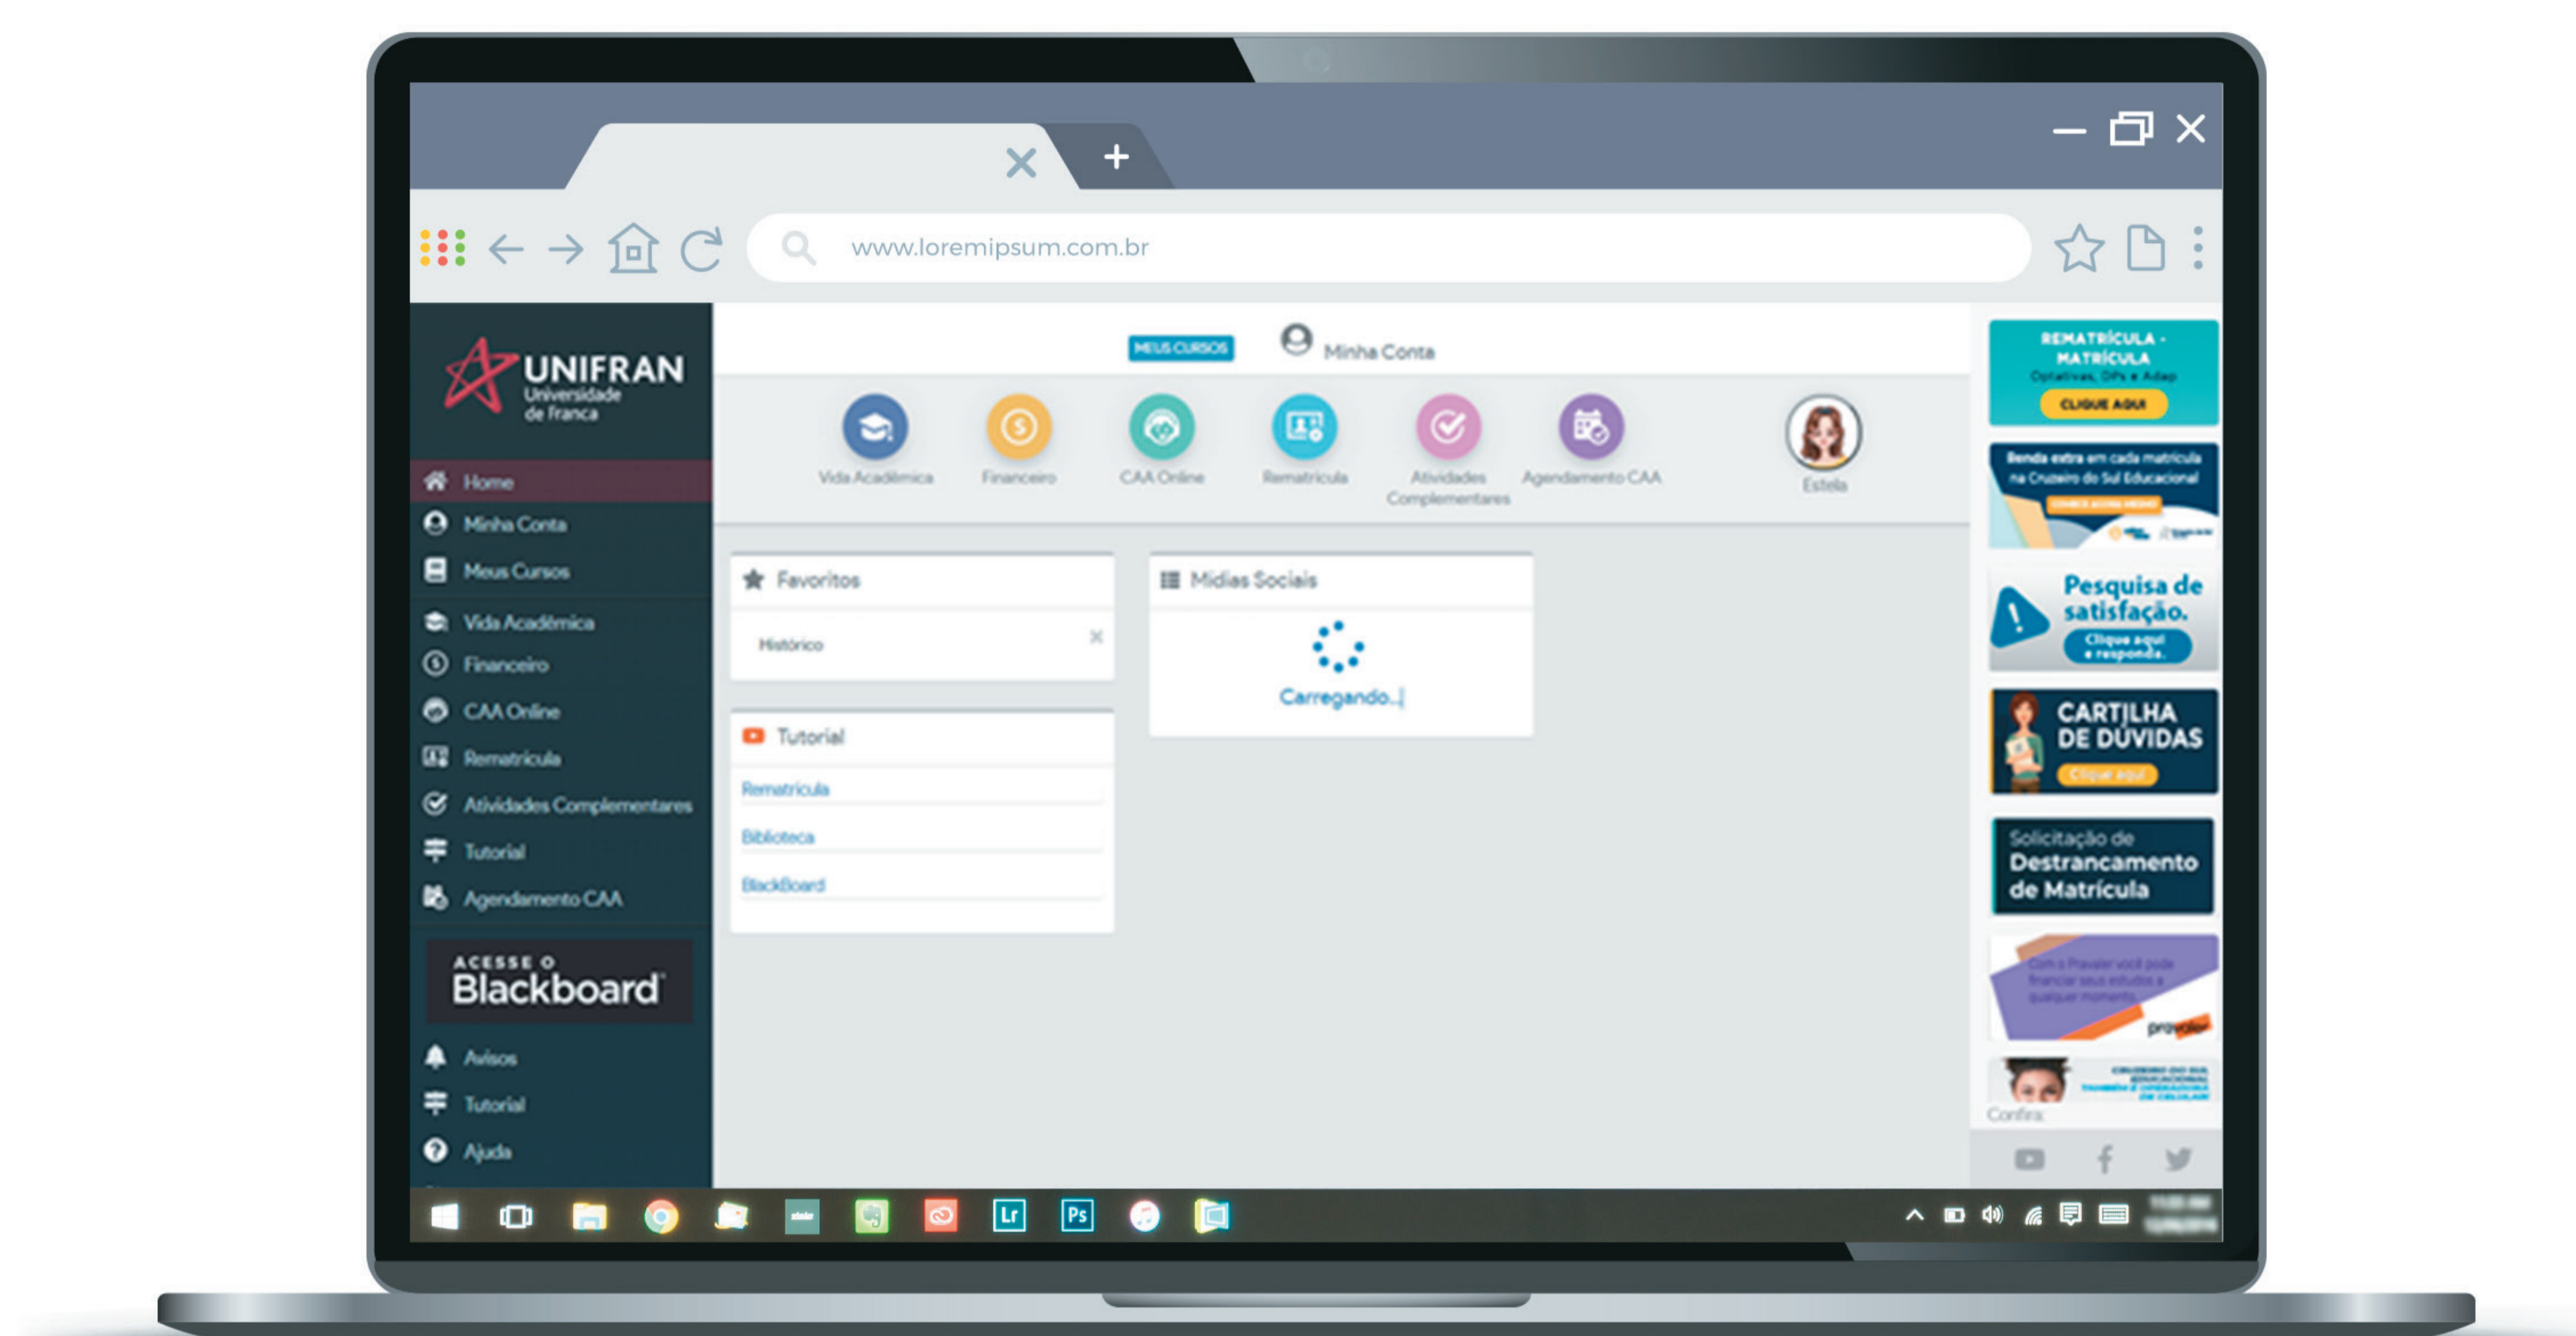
www.loremipsum.com.br

UNIFRAN
Universidade de Franca

Home
Minha Conta
Meus Cursos
Vida Acadêmica
Financeiro
CAA Online
Rematrícula
Atividades Complementares
Tutorial
Agendamento CAA

ACESSE O
Blackboard

Avisos
Tutorial
Ajuda

MEUS CURSOS
Minha Conta

Vida Acadêmica
Financeiro
CAA Online
Rematrícula
Atividades Complementares
Agendamento CAA
Estela

Favoritos
Histórico

Mídias Sociais
Carregando...

Tutorial
Rematrícula
Biblioteca
BlackBoard

REMATRÍCULA - MATRÍCULA
Optativas, DPs e Adap
CLIQUE AQUI

Renda extra em cada matrícula na Cruzeiro do Sul Educacional
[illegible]

Pesquisa de satisfação.
Clique aqui e responda.

CARTILHA DE DÚVIDAS
Clique aqui

Solicitação de
Destrancamento de Matrícula

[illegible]
pravaler

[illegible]
Confira